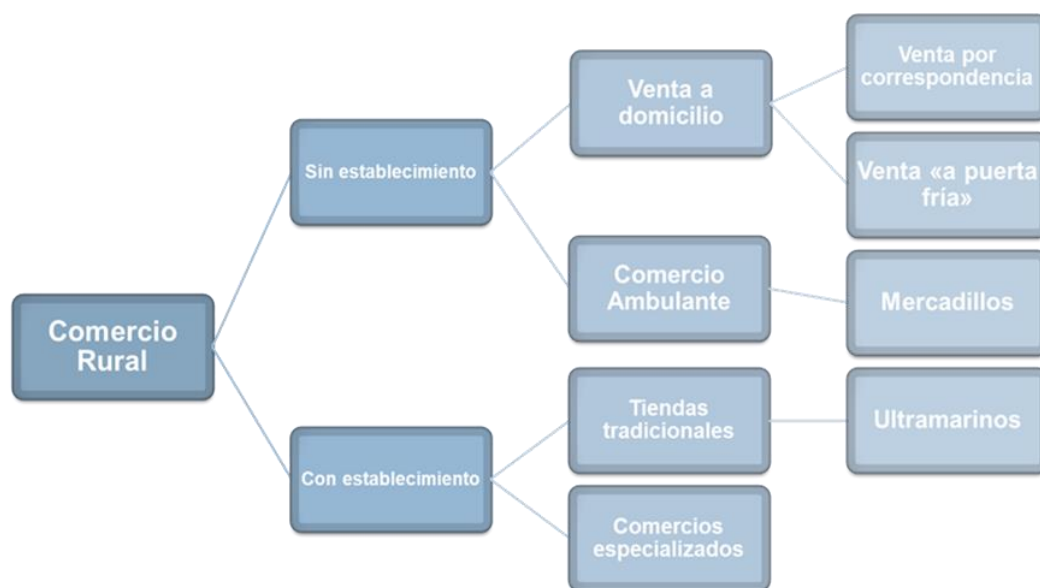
Comercio Rural

Sin establecimiento

Venta a domicilio

Venta por correspondencia

Venta «a puerta fría»

Comercio Ambulante

Mercadillos

Con establecimiento

Tiendas tradicionales

Ultramarinos

Comercios especializados